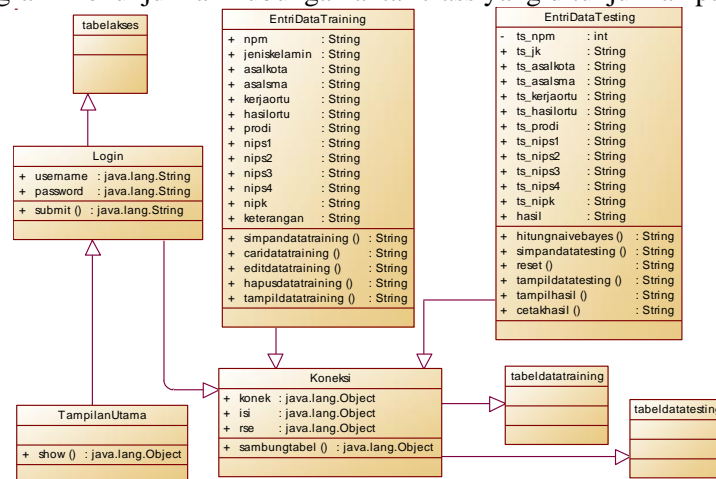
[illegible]

tabelakses

Login
+ username : java.lang.String
+ password : java.lang.String
+ submit () : java.lang.String

EntriDataTraining
+ npm : String
+ jeniskelamin : String
+ asalkota : String
+ asalsma : String
+ kerjaortu : String
+ hasilortu : String
+ prodi : String
+ nips1 : String
+ nips2 : String
+ nips3 : String
+ nips4 : String
+ nipk : String
+ keterangan : String
+ simpandatatraining () : String
+ caridatatraining () : String
+ editdatatraining () : String
+ hapusdatatraining () : String
+ tampildatatraining () : String

EntriDataTesting
- ts_npm : int
+ ts_jk : String
+ ts_asalkota : String
+ ts_asalsma : String
+ ts_kerjaortu : String
+ ts_hasilortu : String
+ ts_prodi : String
+ ts_nips1 : String
+ ts_nips2 : String
+ ts_nips3 : String
+ ts_nips4 : String
+ ts_nipk : String
+ hasil : String
+ hitungnaivebayes () : String
+ simpandatatesting () : String
+ reset () : String
+ tampildatatesting () : String
+ tampilhasil () : String
+ cetakhasil () : String

Koneksi
+ konek : java.lang.Object
+ isi : java.lang.Object
+ rse : java.lang.Object
+ sambungtabel () : java.lang.Object

tabeldatatraining

tabeldatatesting

TampilanUtama
+ show () : java.lang.Object